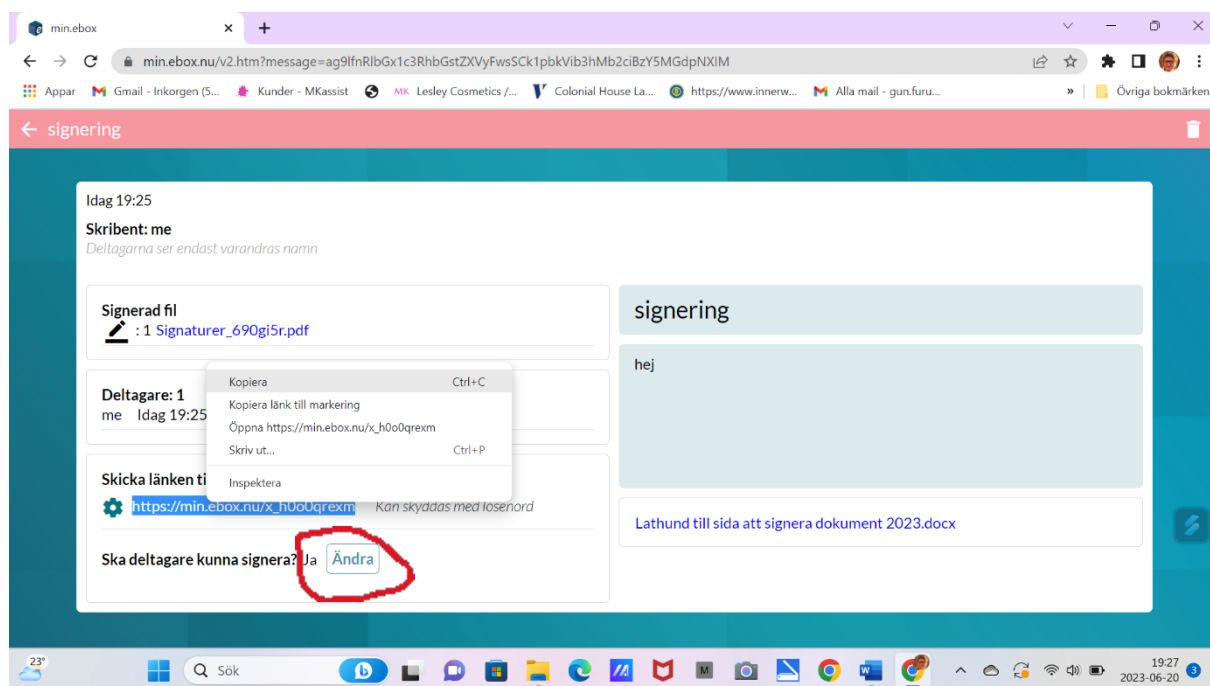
min.ebox ×
+

min.ebox.nu/v2.htm?message=ag9lfnRlbGx1c3RhbGstZXVyFwsSCk1pbkVib3hMb2ciBzY5MGdpNXIM

Appar  Gmail - Inkorgen (5...  Kunder - MKassist  Lesley Cosmetics /...  Colonial House La...  https://www.innerw...  Alla mail - gun.furu...  »  Övriga bokmärken

← signering

Idag 19:25

Skribent: me
Deltagarna ser endast varandras namn

Signerad fil
: 1 Signaturer_690gi5r.pdf

Deltagare: 1
me Idag 19:25

Skicka länken ti
https://min.ebox.nu/x_h0o0qrexm Kan skyddas med lösenord

Ska deltagare kunna signera? Ja Ändra

Kopiera Ctrl+C
Kopiera länk till markering
Öppna https://min.ebox.nu/x_h0o0qrexm
Skriv ut... Ctrl+P
Inspektera

signering

hej

Lathund till sida att signera dokument 2023.docx

23°
Sök
19:27
2023-06-20
3